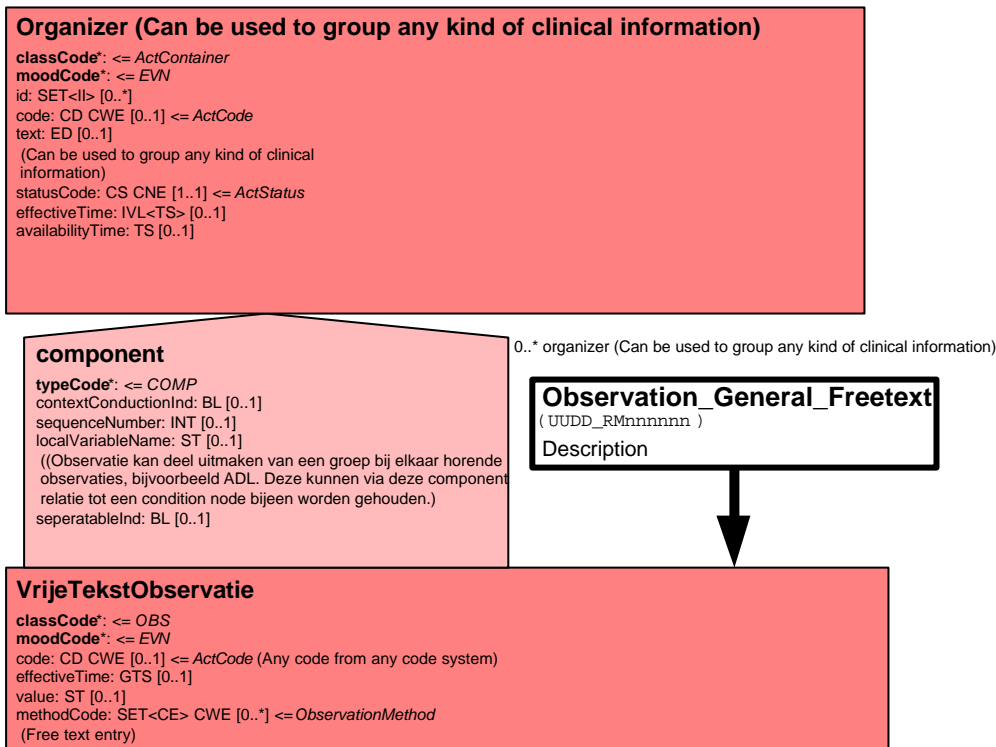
Organizer (Can be used to group any kind of clinical information)

classCode*: <= ActContainer
moodCode*: <= EVN
id: SET<II> [0..*]
code: CD CWE [0..1] <= ActCode
text: ED [0..1]
(Can be used to group any kind of clinical information)
statusCode: CS CNE [1..1] <= ActStatus
effectiveTime: IVL<TS> [0..1]
availabilityTime: TS [0..1]

component

typeCode*: <= COMP
contextConductionInd: BL [0..1]
sequenceNumber: INT [0..1]
localVariableName: ST [0..1]
((Observatie kan deel uitmaken van een groep bij elkaar horende observaties, bijvoorbeeld ADL. Deze kunnen via deze component relatie tot een condition node bijeen worden gehouden.)
seperatableInd: BL [0..1]

0..* organizer (Can be used to group any kind of clinical information)

Observation_General_Freetext
( UUDD_RMnnnnnn )
Description

VrijeTekstObservatie

classCode*: <= OBS
moodCode*: <= EVN
code: CD CWE [0..1] <= ActCode (Any code from any code system)
effectiveTime: GTS [0..1]
value: ST [0..1]
methodCode: SET<CE> CWE [0..*] <= ObservationMethod
(Free text entry)